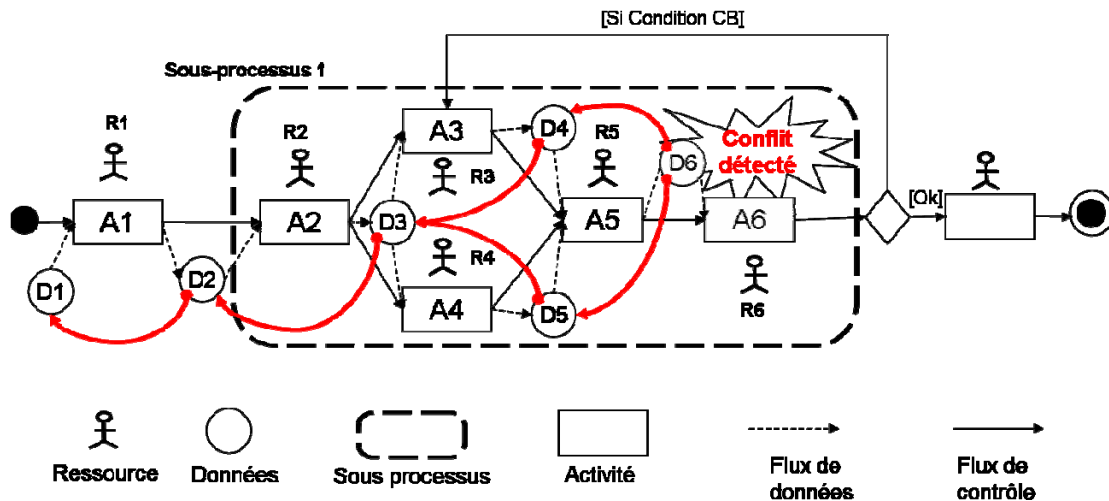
[Si Condition CB]

Sous-processus 1

R1

A1

D1

D2

R2

A2

A3

R3

D3

R4

A4

D4

R5

A5

D5

D6

Conflit détecté

A6

R6

[Ok]

Ressource

Données

Sous processus

Activité

Flux de données

Flux de contrôle